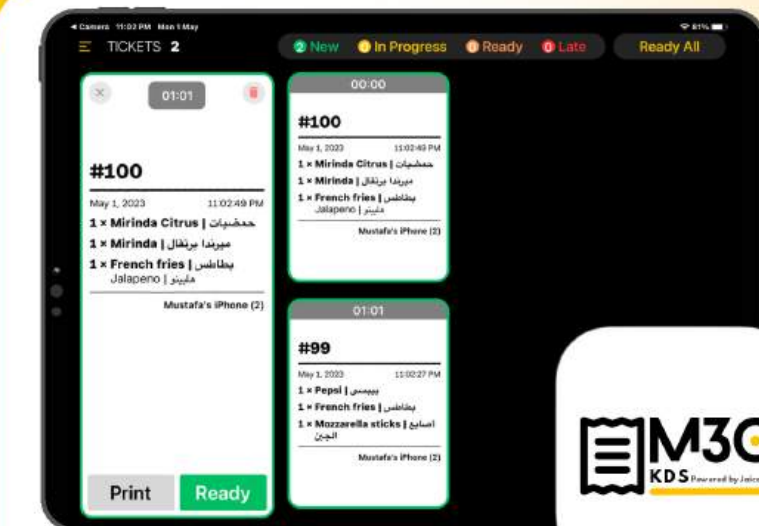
◂ Camera 11:02 PM Mon 1 May

81%

TICKETS 2

2 New 1 In Progress 0 Ready 0 Late

Ready All

01:01

#100

May 1, 2023 11:02:49 PM

1 × Mirinda Citrus | حمضيات

1 × Mirinda | ميرندا برتقال

1 × French fries | بطاطس

Jalapeno | هلبينو

Mustafa's iPhone (2)

Print

Ready

00:00

#100

May 1, 2023 11:02:49 PM

1 × Mirinda Citrus | حمضيات

1 × Mirinda | ميرندا برتقال

1 × French fries | بطاطس

Jalapeno | هلبينو

Mustafa's iPhone (2)

01:01

#99

May 1, 2023 11:02:27 PM

1 × Pepsi | بيبسي

1 × French fries | بطاطس

1 × Mozzarella sticks | اصابع الجبن

Mustafa's iPhone (2)

M3C

KDS Powered by Jaic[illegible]